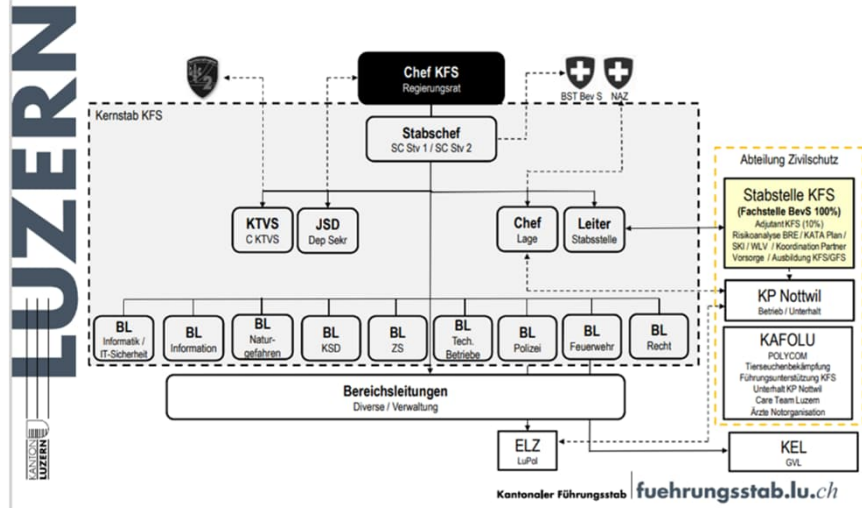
LUZERN

KANTON LUZERN

Chef KFS
Regierungsrat

BST Bev S

NAZ

Kernstab KFS

Stabschef
SC Stv 1 / SC Stv 2

KTVS
C KTVS

JSD
Dep Sekr

Chef
Lage

Leiter
Stabsstelle

Abteilung Zivilschutz

Stabstelle KFS
(Fachstelle BevS 100%)
Adjutant KFS (10%)
Risikoanalyse BRE / KATA Plan / SKI / WLV / Koordination Partner
Vorsorge / Ausbildung KFS/GFS

BL
Informatik / IT-Sicherheit

BL
Information

BL
Naturgefahren

BL
KSD

BL
ZS

BL
Tech. Betriebe

BL
Polizei

BL
Feuerwehr

BL
Recht

KP Nottwil
Betrieb / Unterhalt

KAFOLU
POLYCOM
Tierseuchenbekämpfung
Führungsunterstützung KFS
Unterhalt KP Nottwil
Care Team Luzern
Ärzte Notorganisation

Bereichsleitungen
Diverse / Verwaltung

ELZ
LuPol

KEL
GVL

Kantonaler Führungsstab fuehrungsstab.lu.ch